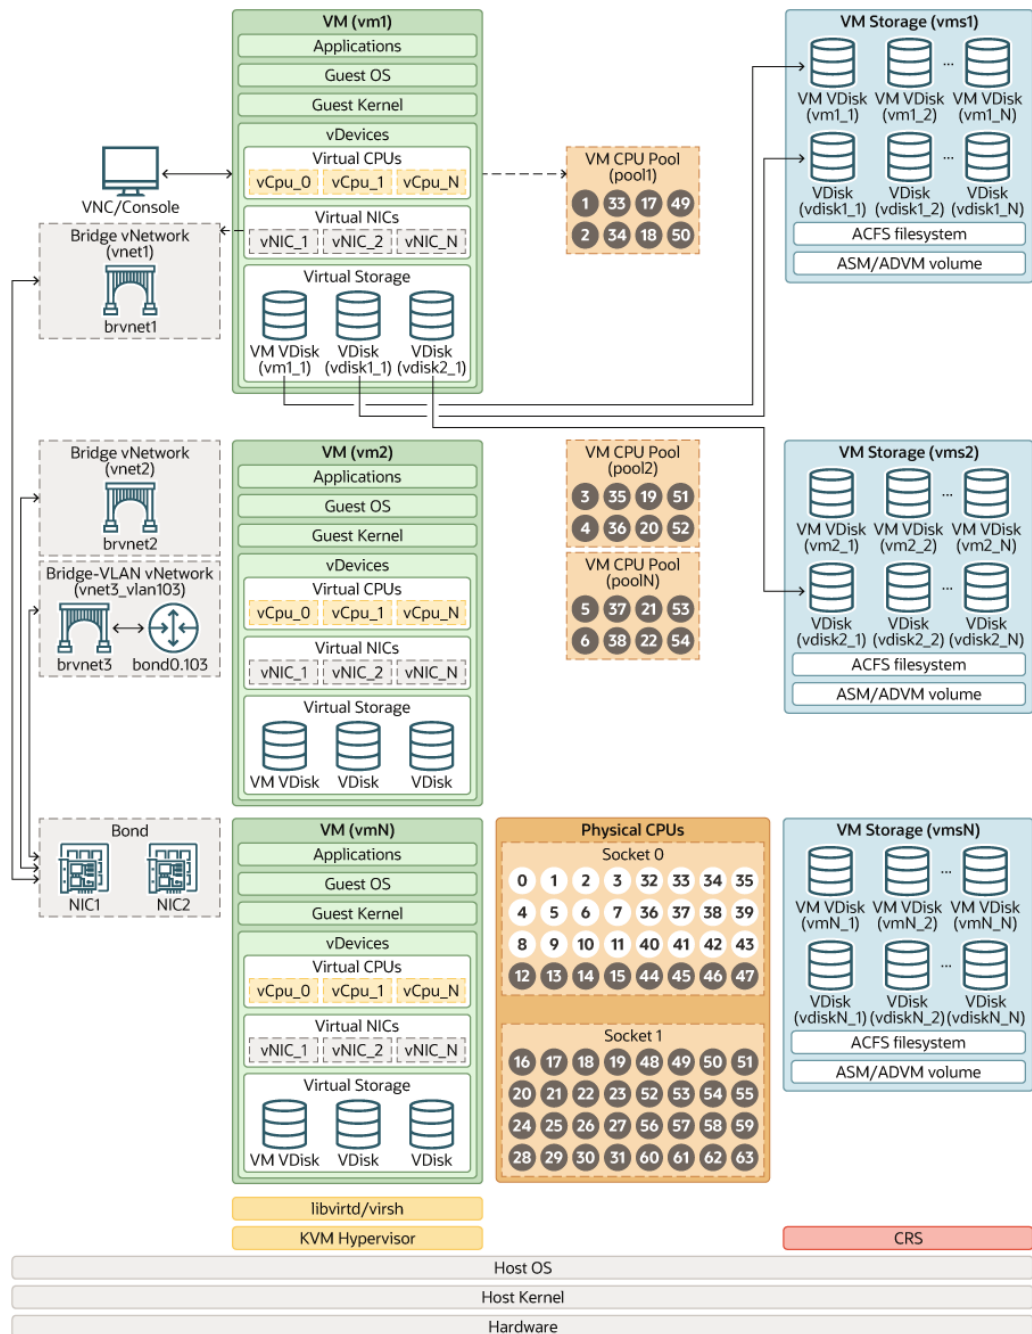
VM (vm1)
Applications
Guest OS
Guest Kernel
vDevices
Virtual CPUs
vCpu_0 vCpu_1 vCpu_N
Virtual NICs
vNIC_1 vNIC_2 vNIC_N
Virtual Storage
VM VDisk (vm1_1) VDisk (vdisk1_1) VDisk (vdisk2_1)

VNC/Console

Bridge vNetwork (vnet1)
brvnet1

VM CPU Pool (pool1)
1 33 17 49
2 34 18 50

VM Storage (vms1)
VM VDisk (vm1_1) VM VDisk (vm1_2) ... VM VDisk (vm1_N)
VDisk (vdisk1_1) VDisk (vdisk1_2) ... VDisk (vdisk1_N)
ACFS filesystem
ASM/ADVM volume

Bridge vNetwork (vnet2)
brvnet2

Bridge-VLAN vNetwork (vnet3_vlan103)
brvnet3 bond0.103

VM (vm2)
Applications
Guest OS
Guest Kernel
vDevices
Virtual CPUs
vCpu_0 vCpu_1 vCpu_N
Virtual NICs
vNIC_1 vNIC_2 vNIC_N
Virtual Storage
VM VDisk VDisk VDisk

VM CPU Pool (pool2)
3 35 19 51
4 36 20 52

VM CPU Pool (poolN)
5 37 21 53
6 38 22 54

VM Storage (vms2)
VM VDisk (vm2_1) VM VDisk (vm2_2) ... VM VDisk (vm2_N)
VDisk (vdisk2_1) VDisk (vdisk2_2) ... VDisk (vdisk2_N)
ACFS filesystem
ASM/ADVM volume

Bond
NIC1 NIC2

VM (vmN)
Applications
Guest OS
Guest Kernel
vDevices
Virtual CPUs
vCpu_0 vCpu_1 vCpu_N
Virtual NICs
vNIC_1 vNIC_2 vNIC_N
Virtual Storage
VM VDisk VDisk VDisk

Physical CPUs
Socket 0
0 1 2 3 32 33 34 35
4 5 6 7 36 37 38 39
8 9 10 11 40 41 42 43
12 13 14 15 44 45 46 47
Socket 1
16 17 18 19 48 49 50 51
20 21 22 23 52 53 54 55
24 25 26 27 56 57 58 59
28 29 30 31 60 61 62 63

VM Storage (vmsN)
VM VDisk (vmN_1) VM VDisk (vmN_2) ... VM VDisk (vmN_N)
VDisk (vdiskN_1) VDisk (vdiskN_2) ... VDisk (vdiskN_N)
ACFS filesystem
ASM/ADVM volume

libvirtd/virsh
KVM Hypervisor
CRS
Host OS
Host Kernel
Hardware